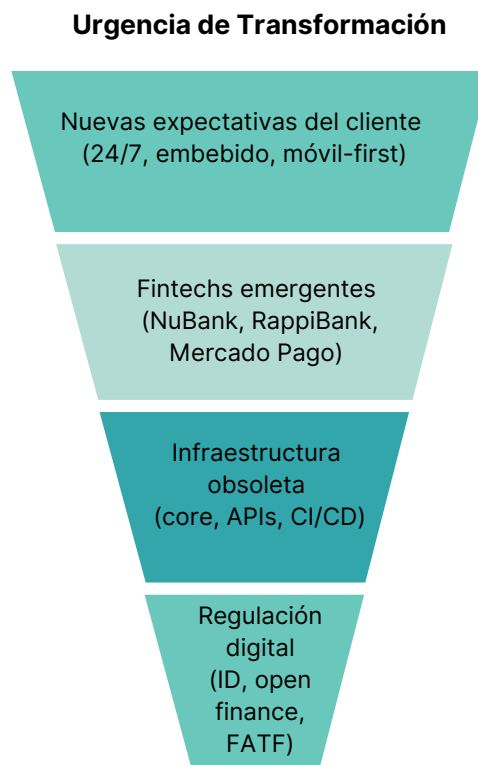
Urgencia de Transformación

Nuevas expectativas del cliente (24/7, embebido, móvil-first)

Fintechs emergentes (NuBank, RappiBank, Mercado Pago)

Infraestructura obsoleta (core, APIs, CI/CD)

Regulación digital (ID, open finance, FATF)